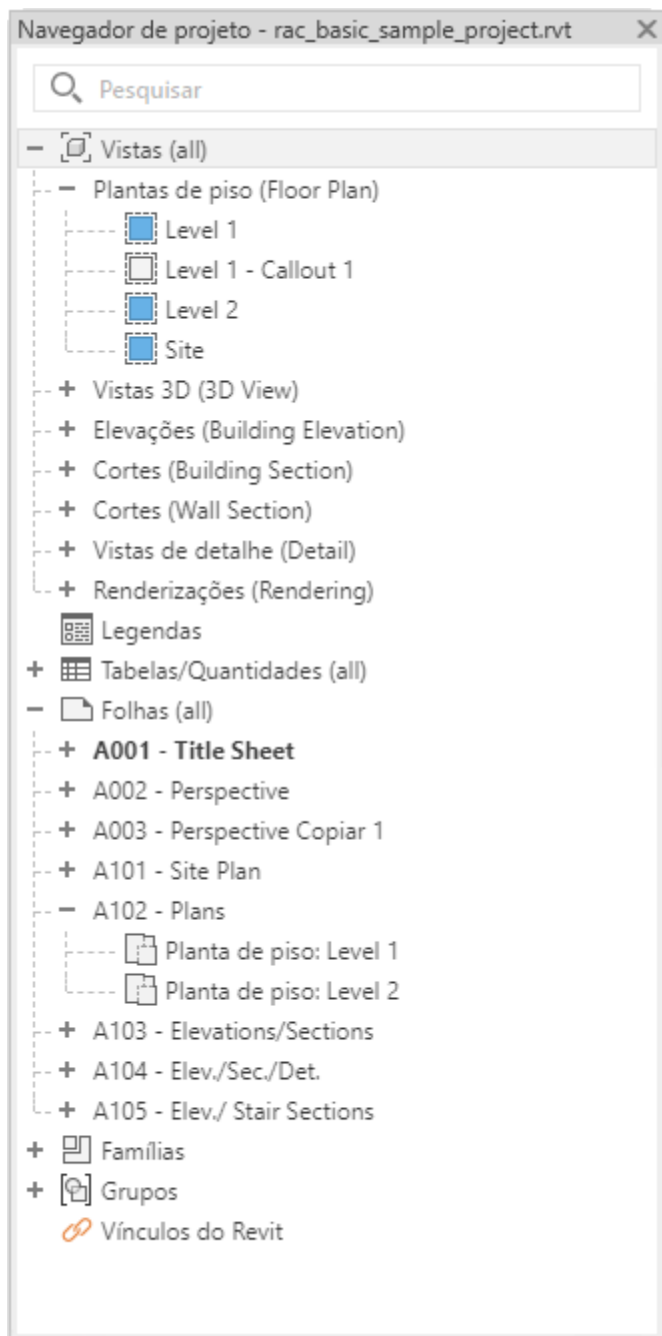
Navegador de projeto - rac_basic_sample_project.rvt ×

Pesquisar

− Vistas (all)
− Plantas de piso (Floor Plan)
Level 1
Level 1 - Callout 1
Level 2
Site
+ Vistas 3D (3D View)
+ Elevações (Building Elevation)
+ Cortes (Building Section)
+ Cortes (Wall Section)
+ Vistas de detalhe (Detail)
+ Renderizações (Rendering)
Legendas
+ Tabelas/Quantidades (all)
− Folhas (all)
+ **A001 - Title Sheet**
+ A002 - Perspective
+ A003 - Perspective Copiar 1
+ A101 - Site Plan
− A102 - Plans
Planta de piso: Level 1
Planta de piso: Level 2
+ A103 - Elevations/Sections
+ A104 - Elev./Sec./Det.
+ A105 - Elev./ Stair Sections
+ Famílias
+ Grupos
Vínculos do Revit